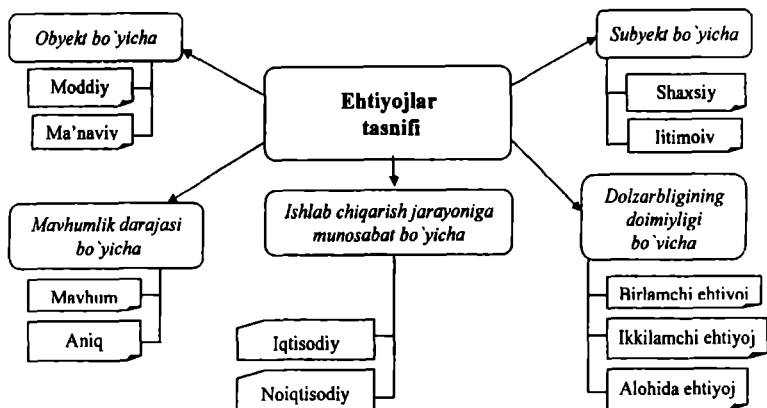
Ehtiyojlar tasnifi

Obyekt bo`yicha

Moddiy

Ma'naviy

Subyekt bo`yicha

Shaxsiy

Ijtimoiy

Mavhumlik darajasi bo`yicha

Mavhum

Aniq

Ishlab chiqarish jarayoniga munosabat bo`yicha

Iqtisodiy

Noiqtisodiy

Dolzarbligining doimiyligi bo`yicha

Birlamchi ehtiyoj

Ikkilamchi ehtiyoj

Alohida ehtiyoj